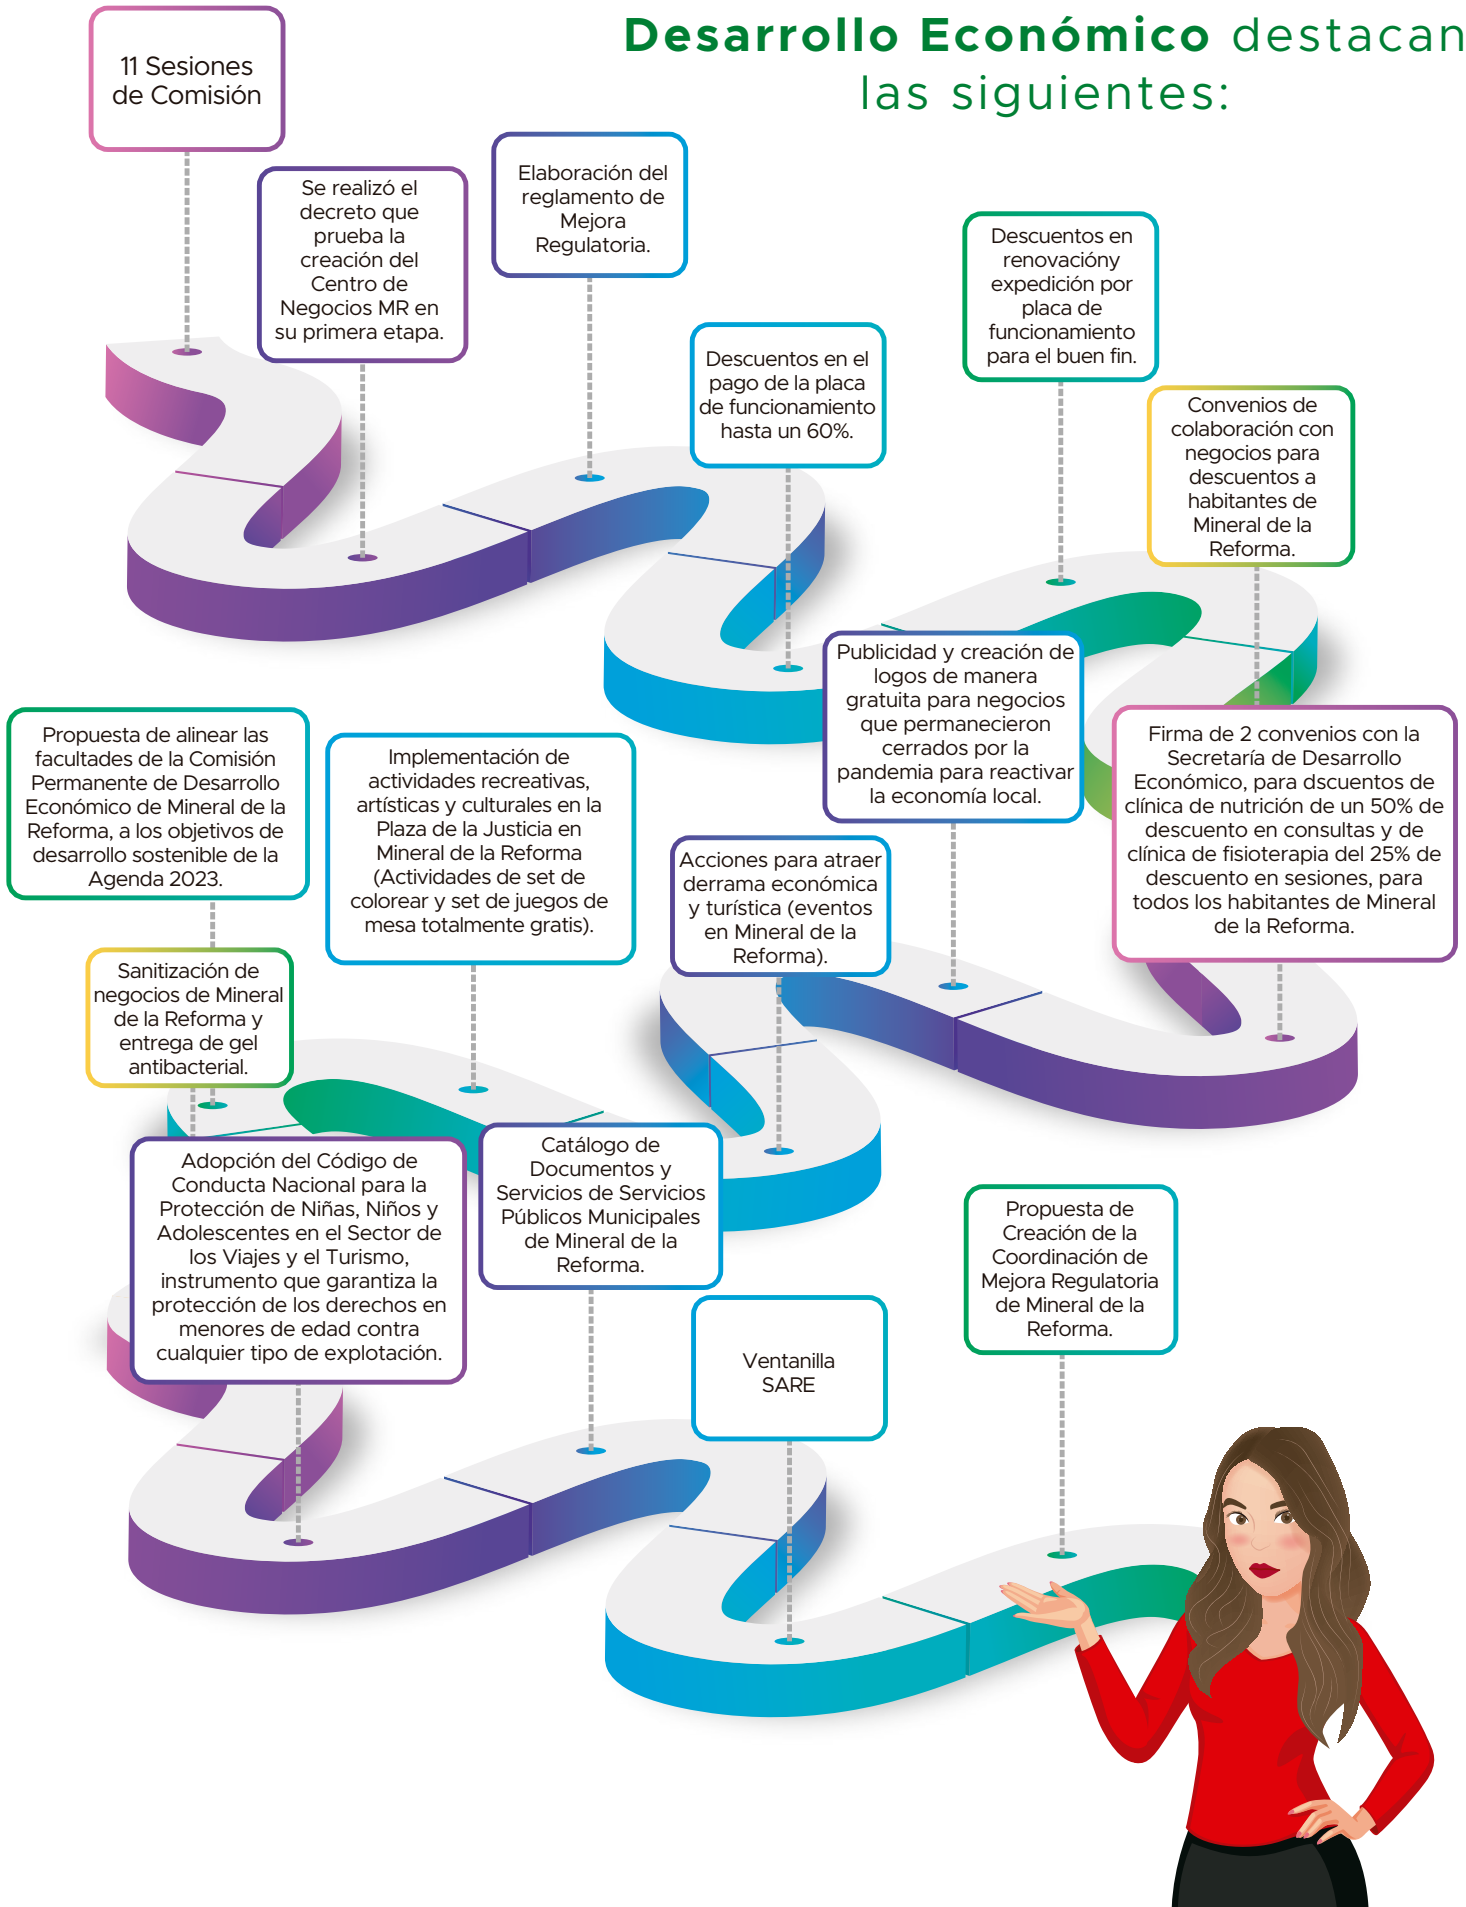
Desarrollo Económico destacan las siguientes:

11 Sesiones de Comisión

Se realizó el decreto que prueba la creación del Centro de Negocios MR en su primera etapa.

Elaboración del reglamento de Mejora Regulatoria.

Descuentos en el pago de la placa de funcionamiento hasta un 60%.

Descuentos en renovacióny expedición por placa de funcionamiento para el buen fin.

Convenios de colaboración con negocios para descuentos a habitantes de Mineral de la Reforma.

Propuesta de alinear las facultades de la Comisión Permanente de Desarrollo Económico de Mineral de la Reforma, a los objetivos de desarrollo sostenible de la Agenda 2023.

Implementación de actividades recreativas, artísticas y culturales en la Plaza de la Justicia en Mineral de la Reforma (Actividades de set de colorear y set de juegos de mesa totalmente gratis).

Publicidad y creación de logos de manera gratuita para negocios que permanecieron cerrados por la pandemia para reactivar la economía local.

Firma de 2 convenios con la Secretaría de Desarrollo Económico, para dscuentos de clínica de nutrición de un 50% de descuento en consultas y de clínica de fisioterapia del 25% de descuento en sesiones, para todos los habitantes de Mineral de la Reforma.

Acciones para atraer derrama económica y turística (eventos en Mineral de la Reforma).

Sanitización de negocios de Mineral de la Reforma y entrega de gel antibacterial.

Adopción del Código de Conducta Nacional para la Protección de Niñas, Niños y Adolescentes en el Sector de los Viajes y el Turismo, instrumento que garantiza la protección de los derechos en menores de edad contra cualquier tipo de explotación.

Catálogo de Documentos y Servicios de Servicios Públicos Municipales de Mineral de la Reforma.

Ventanilla SARE

Propuesta de Creación de la Coordinación de Mejora Regulatoria de Mineral de la Reforma.